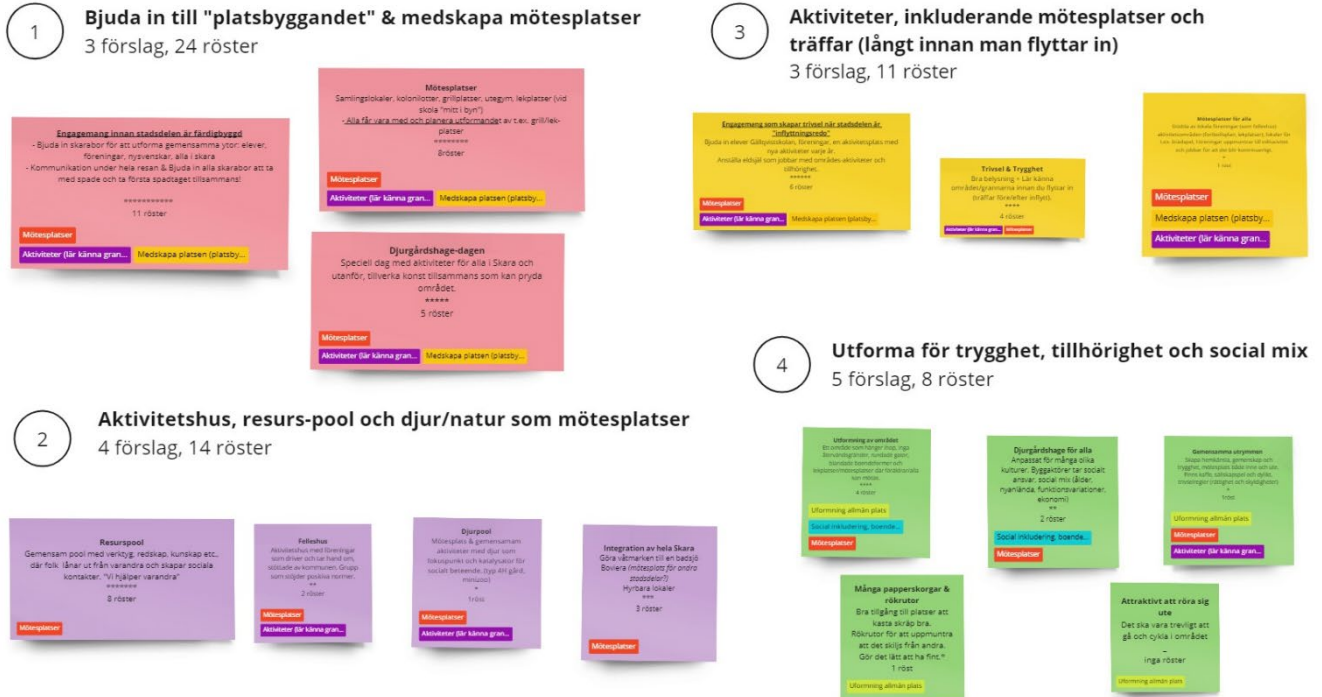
1

Bjuda in till "platsbyggandet" & medskapa mötesplatser
3 förslag, 24 röster

Engagemang innan stadsdelen är färdigbyggd
- Bjuda in skarabor för att utforma gemensamma ytor: elever, föreningar, nysvenskar, alla i skara
- Kommunikation under hela resan & Bjuda in alla skarabor att ta med spade och ta första spadtaget tillsammans!
**********
11 röster

Mötesplatser
Aktiviteter (lär känna gran...
Medskapa platsen (platsby...

Mötesplatser
Samlingslokaler, kolonilotter, grillplatser, utegym, lekplatser (vid skola "mitt i byn")
- Alla får vara med och planera utformandet av t.ex. grill/lek-platser
********
8röster

Mötesplatser
Aktiviteter (lär känna gran...
Medskapa platsen (platsby...

Djurgårdshage-dagen
Speciell dag med aktiviteter för alla i Skara och utanför, tillverka konst tillsammans som kan pryda området.
*****
5 röster

Mötesplatser
Aktiviteter (lär känna gran...
Medskapa platsen (platsby...

3

Aktiviteter, inkluderande mötesplatser och träffar (långt innan man flyttar in)
3 förslag, 11 röster

Engagemang som skapar trivsel när stadsdelen är "inflyttningsredo"
Bjuda in elever Gällstaskolan, föreningar, en aktivitetsplats med nya aktiviteter varje år.
Anställa eldsjäl som jobbar med områdes aktiviteter och tillhörighet.
******
6 röster

Mötesplatser
Aktiviteter (lär känna gran...
Medskapa platsen (platsby...

Trivsel & Trygghet
Bra belysning - Lär känna området/grannarna innan du flyttar in (träffar före/efter inflytt).
****
4 röster

Aktiviteter (lär känna gran...
Mötesplatser

Mötesplatser för alla
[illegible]
*
1 röst

Mötesplatser
Medskapa platsen (platsby...
Aktiviteter (lär känna gran...

2

Aktivitetshus, resurs-pool och djur/natur som mötesplatser
4 förslag, 14 röster

Resurspool
Gemensam pool med verktyg, redskap, kunskap etc., där folk lånar ut från varandra och skapar sociala kontakter. "Vi hjälper varandra"
*******
8 röster

Mötesplatser

Felleshus
Aktivitetshus med föreningar som driver och tar hand om, stöttade av kommunen. Grupp som stöjder positiva normer.
**
2 röster

Mötesplatser
Aktiviteter (lär känna gran...

Djurpool
Mötesplats & gemensamam aktiviteter med djur som fokuspunkt och katalysator för socialt beteende. (typ 4H gård, minizoo)
*
1röst

Mötesplatser
Aktiviteter (lär känna gran...

Integration av hela Skara
Göra våtmarken till en badsjö Boviera (mötesplats för andra stadsdelar?)
Hyrbara lokaler
***
3 röster

Mötesplatser

4

Utforma för trygghet, tillhörighet och social mix
5 förslag, 8 röster

Utformning av området
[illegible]
****
4 röster

Utformning allmän plats
Social inkludering, boende...
Mötesplatser

Djurgårdshage för alla
Anpassat för många olika kulturer. Byggaktörer tar socialt ansvar, social mix (ålder, nyanlända, funktionsvariationer, ekonomi)
**
2 röster

Social inkludering, boende...
Mötesplatser

Gemensamma utrymmen
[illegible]
*
1röst

Utformning allmän plats
Mötesplatser
Aktiviteter (lär känna gran...

Många papperskorgar & rökrutor
Bra tillgång till platser att kasta skräp bra. Rökrutor för att uppmuntra att det skiljs från andra. Gör det lätt att ha fint."
1 röst

Utformning allmän plats

Attraktivt att röra sig ute
Det ska vara trevligt att gå och cykla i området
-
Inga röster

Utformning allmän plats